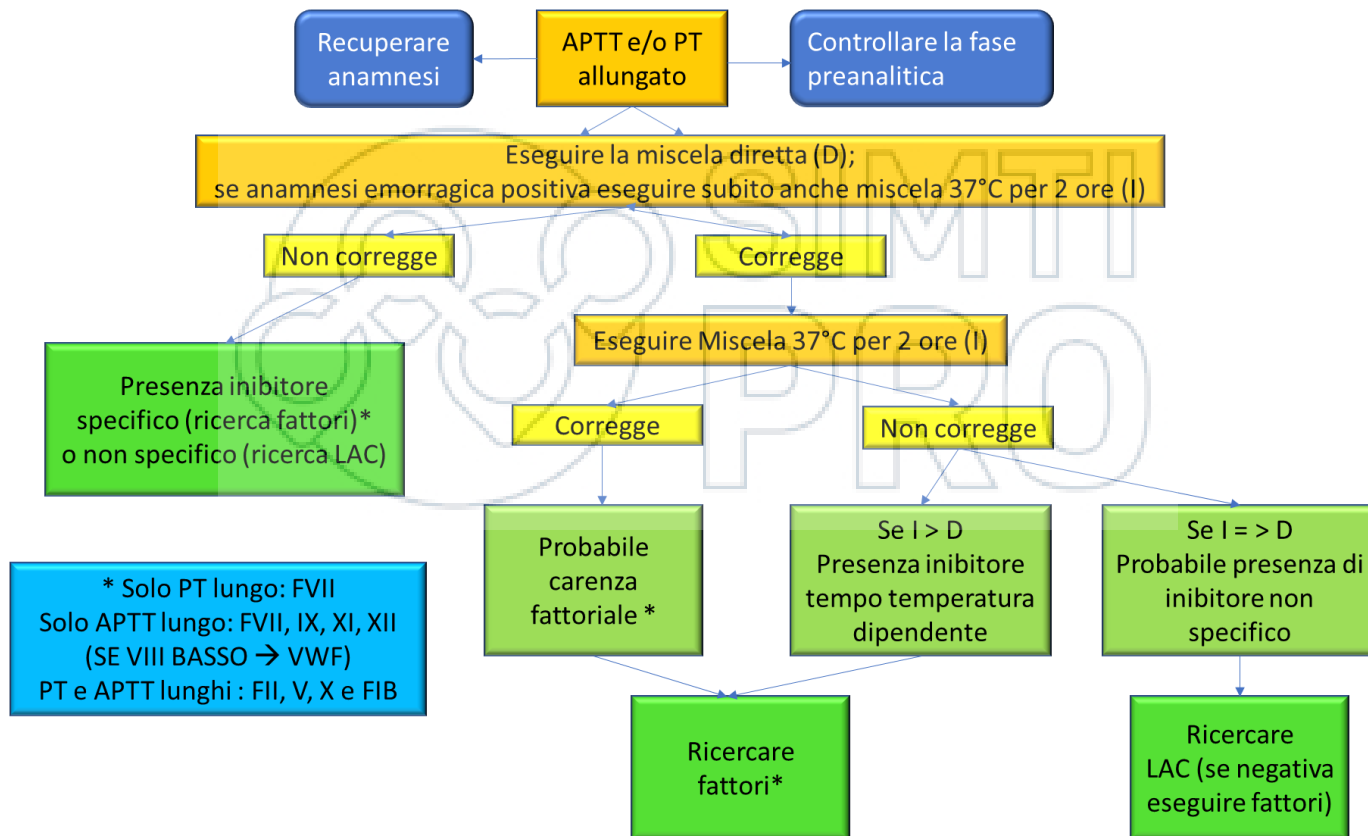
Recuperare anamnesi

APTT e/o PT allungato

Controllare la fase preanalitica

Eseguire la miscela diretta (D);
se anamnesi emorragica positiva eseguire subito anche miscela 37°C per 2 ore (I)

Non corregge

Corregge

Presenza inibitore specifico (ricerca fattori)* o non specifico (ricerca LAC)

Eseguire Miscela 37°C per 2 ore (I)

Corregge

Non corregge

Probabile carenza fattoriale *

Se I > D
Presenza inibitore tempo temperatura dipendente

Se I = > D
Probabile presenza di inibitore non specifico

* Solo PT lungo: FVII
Solo APTT lungo: FVII, IX, XI, XII
(SE VIII BASSO → VWF)
PT e APTT lunghi : FII, V, X e FIB

Ricercare fattori*

Ricercare LAC (se negativa eseguire fattori)

SIMTI PRO